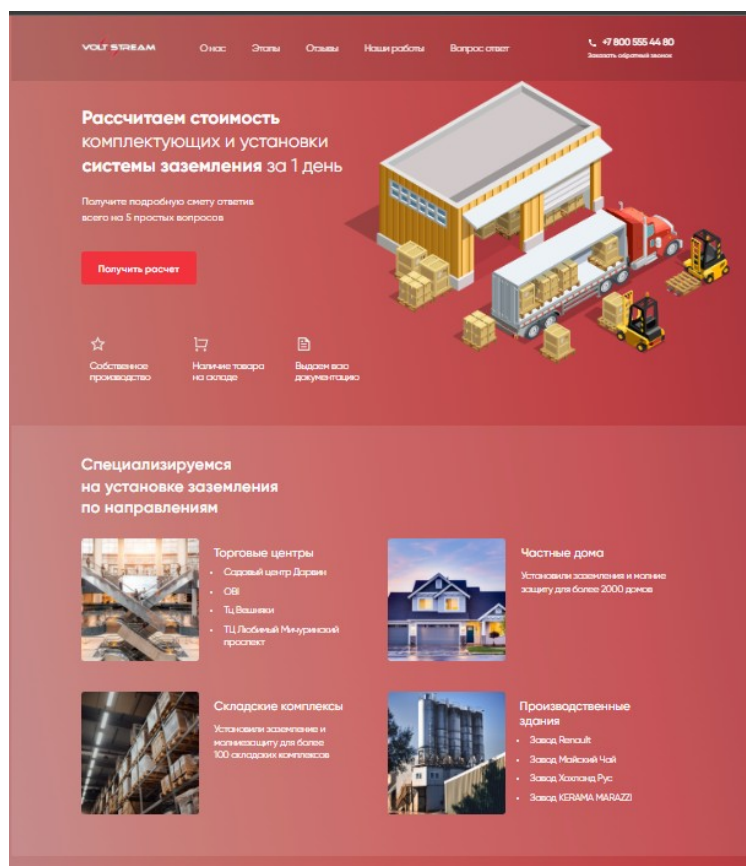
VOLT STREAM

О нас Этапы Отзывы Наши работы Вопрос ответ

+7 800 555 44 80
Заказать обратный звонок

Рассчитаем стоимость комплектующих и установки системы заземления за 1 день

Получите подробную смету ответив всего на 5 простых вопросов

Получить расчет

Собственное производство

Наличие товара на складе

Выдаем всю документацию

Специализируемся на установке заземления по направлениям

Торговые центры
• Садовый центр Дарвин
• OBI
• Тц Вешняки
• ТЦ Любимый Мичуринский проспект

Частные дома
Установили заземления и молние защиту для более 2000 домов

Складские комплексы
Установили заземление и молниезащиту для более 100 складских комплексов

Производственные здания
• Завод Renault
• Завод Майский Чай
• Завод Хохланд Рус
• Завод KERAMA MARAZZI